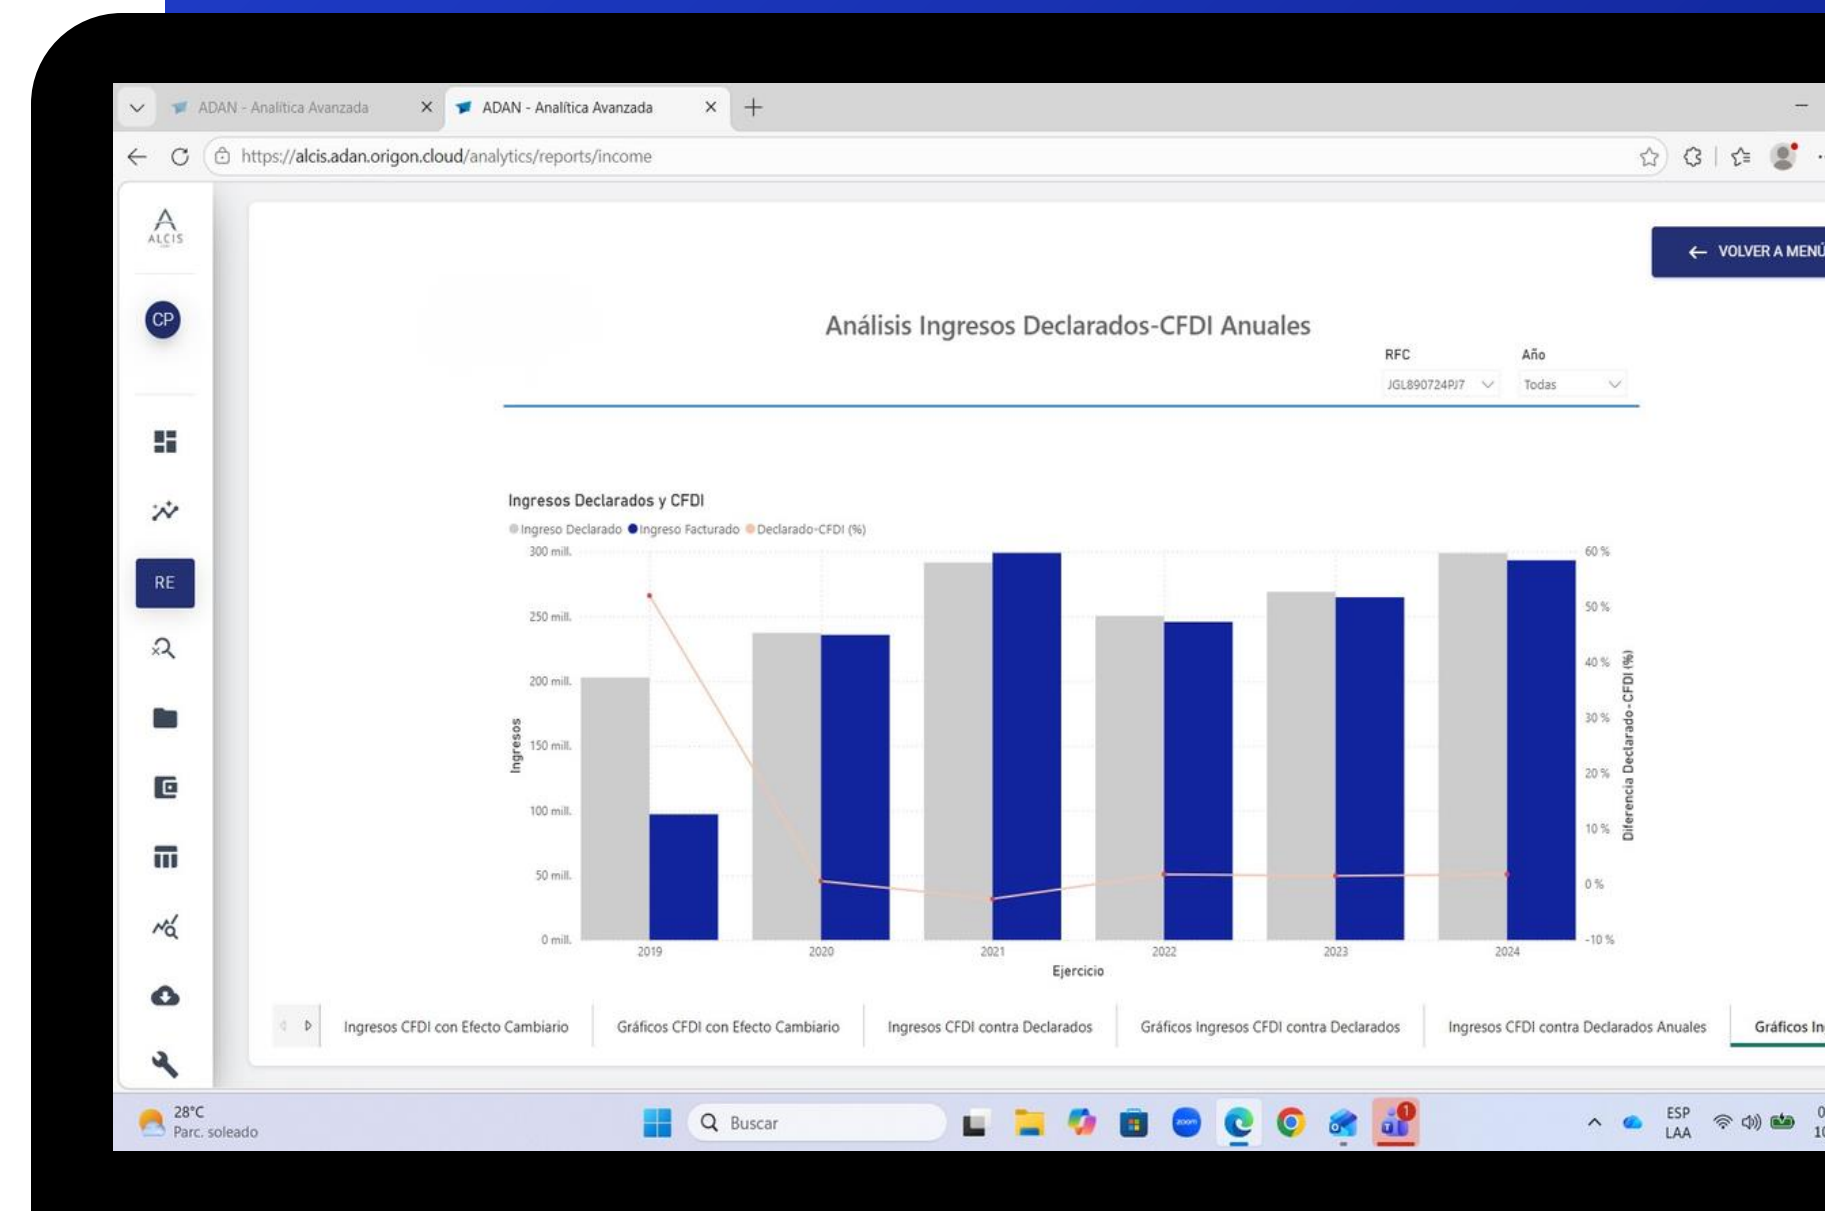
ADAN - Analítica Avanzada
ADAN - Analítica Avanzada
https://alcis.adan.origon.cloud/analytics/reports/income

ALCIS
CP
RE

← VOLVER A MENÚ

Análisis Ingresos Declarados-CFDI Anuales

RFC
JGL890724PJ7
Año
Todas

Ingresos Declarados y CFDI
Ingreso Declarado Ingreso Facturado Declarado-CFDI (%)

300 mill.
250 mill.
200 mill.
150 mill.
100 mill.
50 mill.
0 mill.
Ingresos

60 %
50 %
40 %
30 %
20 %
10 %
0 %
-10 %
Diferencia Declarado-CFDI (%)

2019 2020 2021 2022 2023 2024
Ejercicio

Ingresos CFDI con Efecto Cambiario | Gráficos CFDI con Efecto Cambiario | Ingresos CFDI contra Declarados | Gráficos Ingresos CFDI contra Declarados | Ingresos CFDI contra Declarados Anuales | Gráficos In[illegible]

28°C
Parc. soleado
Buscar
ESP
LAA
1